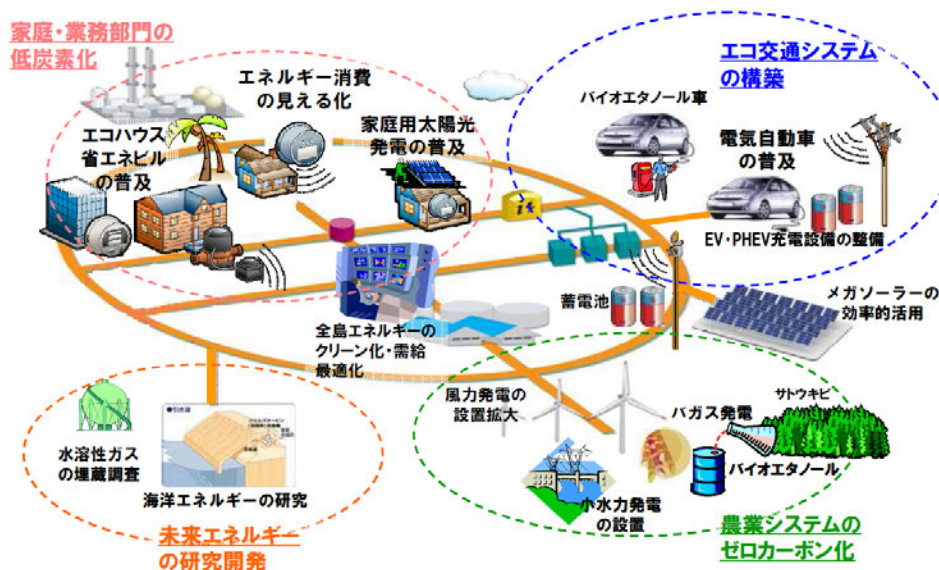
家庭・業務部門の低炭素化

エネルギー消費の見える化

エコハウス省エネビルの普及

家庭用太陽光発電の普及

エコ交通システムの構築

バイオエタノール車

電気自動車の普及

EV・PHEV充電設備の整備

蓄電池

メガソーラーの効率的活用

全島エネルギーのクリーン化・需給最適化

水溶性ガスの埋蔵調査

海洋エネルギーの研究

未来エネルギーの研究開発

風力発電の設置拡大

バガス発電

サトウキビ

バイオエタノール

小水力発電の設置

農業システムのゼロカーボン化